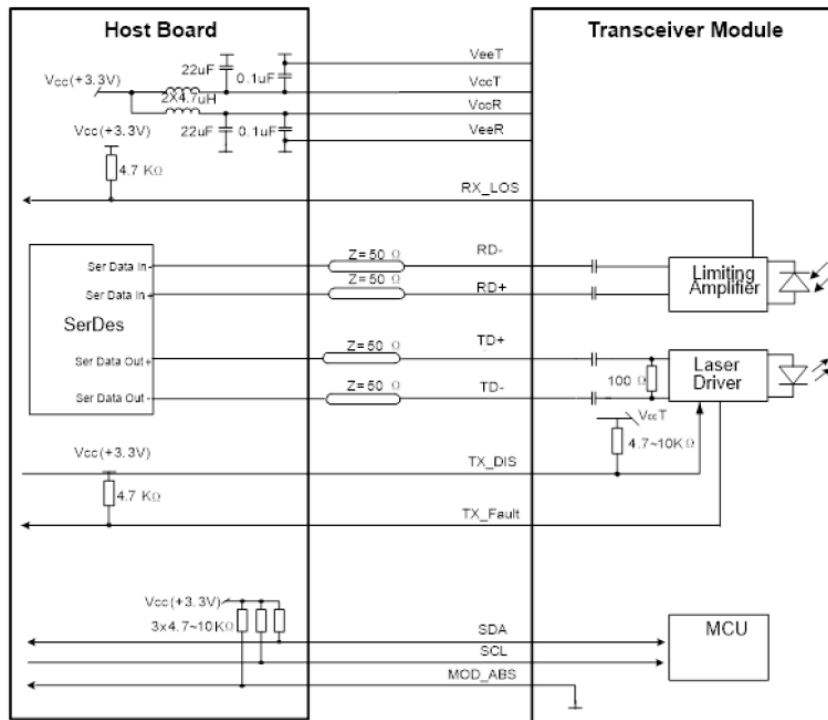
Host Board

Transceiver Module

VeeT

VccT

VccR

VeeR

Vcc(+3.3V)

22uF

0.1uF

2X4.7uH

Vcc(+3.3V)

22uF

0.1uF

4.7 KΩ

RX_LOS

SerDes

Ser Data In-

Ser Data In

Ser Data Out+

Ser Data Out-

Z=50 Ω

Z=50 Ω

Z=50 Ω

Z=50 Ω

RD-

RD+

TD+

TD-

Limiting Amplifier

Laser Driver

100 Ω

VccT

4.7~10K Ω

Vcc(+3.3V)

4.7 KΩ

TX_DIS

TX_Fault

Vcc(+3.3V)

3x4.7~10KΩ

SDA

SCL

MOD_ABS

MCU